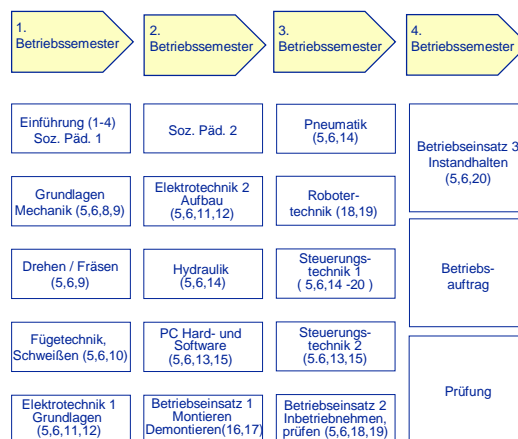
1. Betriebssemester

2. Betriebssemester

3. Betriebssemester

4. Betriebssemester

Einführung (1-4) Soz. Päd. 1

Grundlagen Mechanik (5,6,8,9)

Drehen / Fräsen (5,6,9)

Fügetechnik, Schweißen (5,6,10)

Elektrotechnik 1 Grundlagen (5,6,11,12)

Soz. Päd. 2

Elektrotechnik 2 Aufbau (5,6,11,12)

Hydraulik (5,6,14)

PC Hard- und Software (5,6,13,15)

Betriebseinsatz 1 Montieren Demontieren(16,17)

Pneumatik (5,6,14)

Robotertechnik (18,19)

Steuerungstechnik 1 ( 5,6,14 -20 )

Steuerungstechnik 2 (5.6,13,15)

Betriebseinsatz 2 Inbetriebnehmen, prüfen (5,6,18,19)

Betriebseinsatz 3 Instandhalten (5,6,20)

Betriebsauftrag

Prüfung